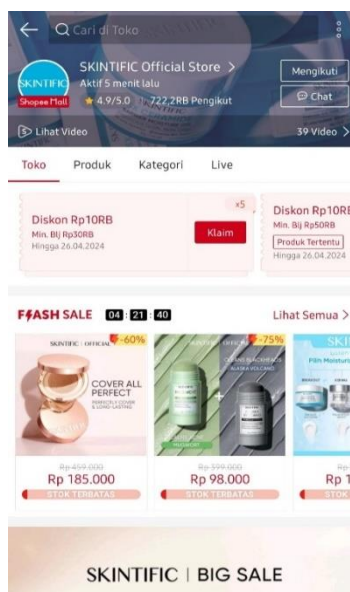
Cari di Toko

SKINTIFIC Shopee Mall

SKINTIFIC Official Store >
Aktif 5 menit lalu
4.9/5.0 | 722,2RB Pengikut

Mengikuti
Chat

Lihat Video
39 Video >

Toko Produk Kategori Live

Diskon Rp10RB
Min. Blj Rp30RB
Hingga 26.04.2024
x5
Klaim

Diskon Rp10RB
Min. Blj Rp50RB
Produk Tertentu
Hingga 26.04.2024

FLASH SALE 04 : 21 : 40
Lihat Semua >

SKINTIFIC | OFFICIAL
-60%
COVER ALL PERFECT
Rp 459.000
Rp 185.000
STOK TERBATAS

-75%
Rp 399.000
Rp 98.000
STOK TERBATAS

SKI
Rp 1
STOK

SKINTIFIC | BIG SALE